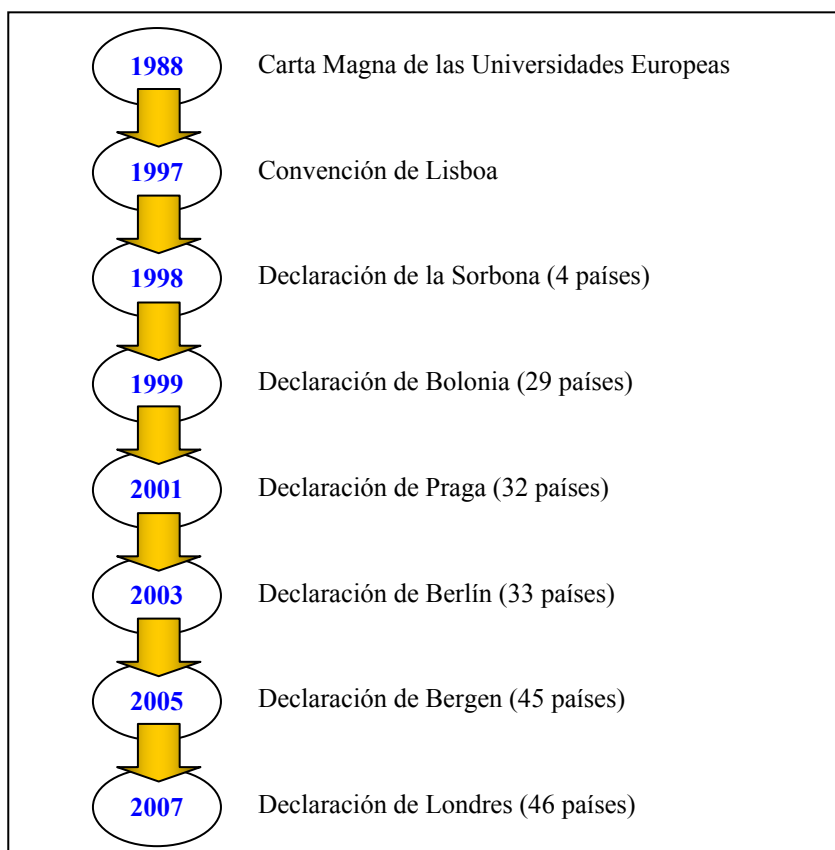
1988 Carta Magna de las Universidades Europeas

1997 Convención de Lisboa

1998 Declaración de la Sorbona (4 países)

1999 Declaración de Bolonia (29 países)

2001 Declaración de Praga (32 países)

2003 Declaración de Berlín (33 países)

2005 Declaración de Bergen (45 países)

2007 Declaración de Londres (46 países)